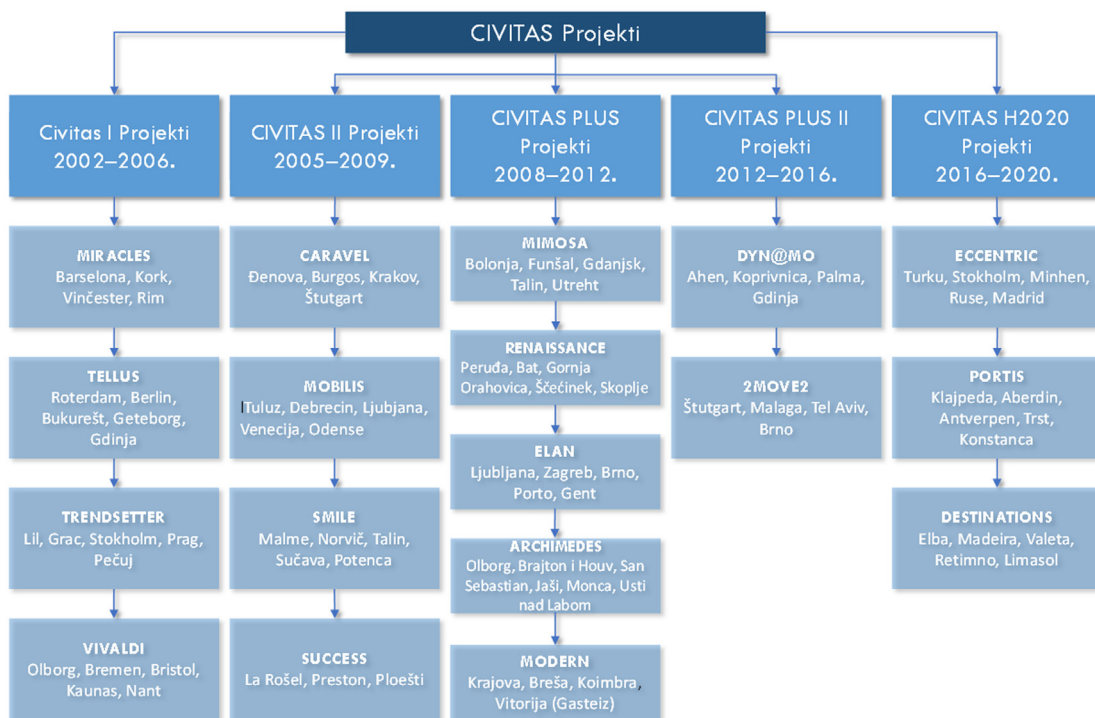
CIVITAS Projekti

Civitas I Projekti 2002–2006.

MIRACLES
Barselona, Kork, Vinčester, Rim

TELLUS
Roterdam, Berlin, Bukurešt, Geteborg, Gdinja

TRENDSETTER
Lil, Grac, Stokholm, Prag, Pečuj

VIVALDI
Olborg, Bremen, Bristol, Kaunas, Nant

CIVITAS II Projekti 2005–2009.

CARAVEL
Đenova, Burgos, Krakov, Štutgart

MOBILIS
Tuluz, Debrecin, Ljubjana, Venecija, Odense

SMILE
Malme, Norvič, Talin, Sučava, Potenca

SUCCESS
La Rošel, Preston, Ploešti

CIVITAS PLUS Projekti 2008–2012.

MIMOSA
Bolonja, Funšal, Gdanjsk, Talin, Utreht

RENAISSANCE
Peruđa, Bat, Gornja Orahovica, Ščećinek, Skoplje

ELAN
Ljubljana, Zagreb, Brno, Porto, Gent

ARCHIMEDES
Olborg, Brajton i Houv, San Sebastian, Jaši, Monca, Usti nad Labom

MODERN
Krajova, Breša, Koimbra, Vitorija (Gasteiz)

CIVITAS PLUS II Projekti 2012–2016.

DYN@MO
Ahen, Koprivnica, Palma, Gdinja

2MOVE2
Štutgart, Malaga, Tel Aviv, Brno

CIVITAS H2020 Projekti 2016–2020.

ECCENTRIC
Turku, Stokholm, Minhen, Ruse, Madrid

PORTIS
Klajpeda, Aberdin, Antverpen, Trst, Konstanca

DESTINATIONS
Elba, Madeira, Valeta, Retimno, Limasol